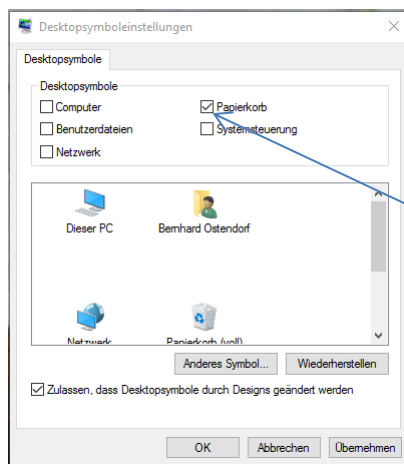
Desktopsymboleinstellungen

Desktopsymbole

Desktopsymbole

Computer

Papierkorb

Benutzerdateien

Systemsteuerung

Netzwerk

Dieser PC

Bernhard Ostendorf

Netzwerk

Papierkorb (voll)

Anderes Symbol...

Wiederherstellen

Zulassen, dass Desktopsymbole durch Designs geändert werden

OK

Abbrechen

Übernehmen